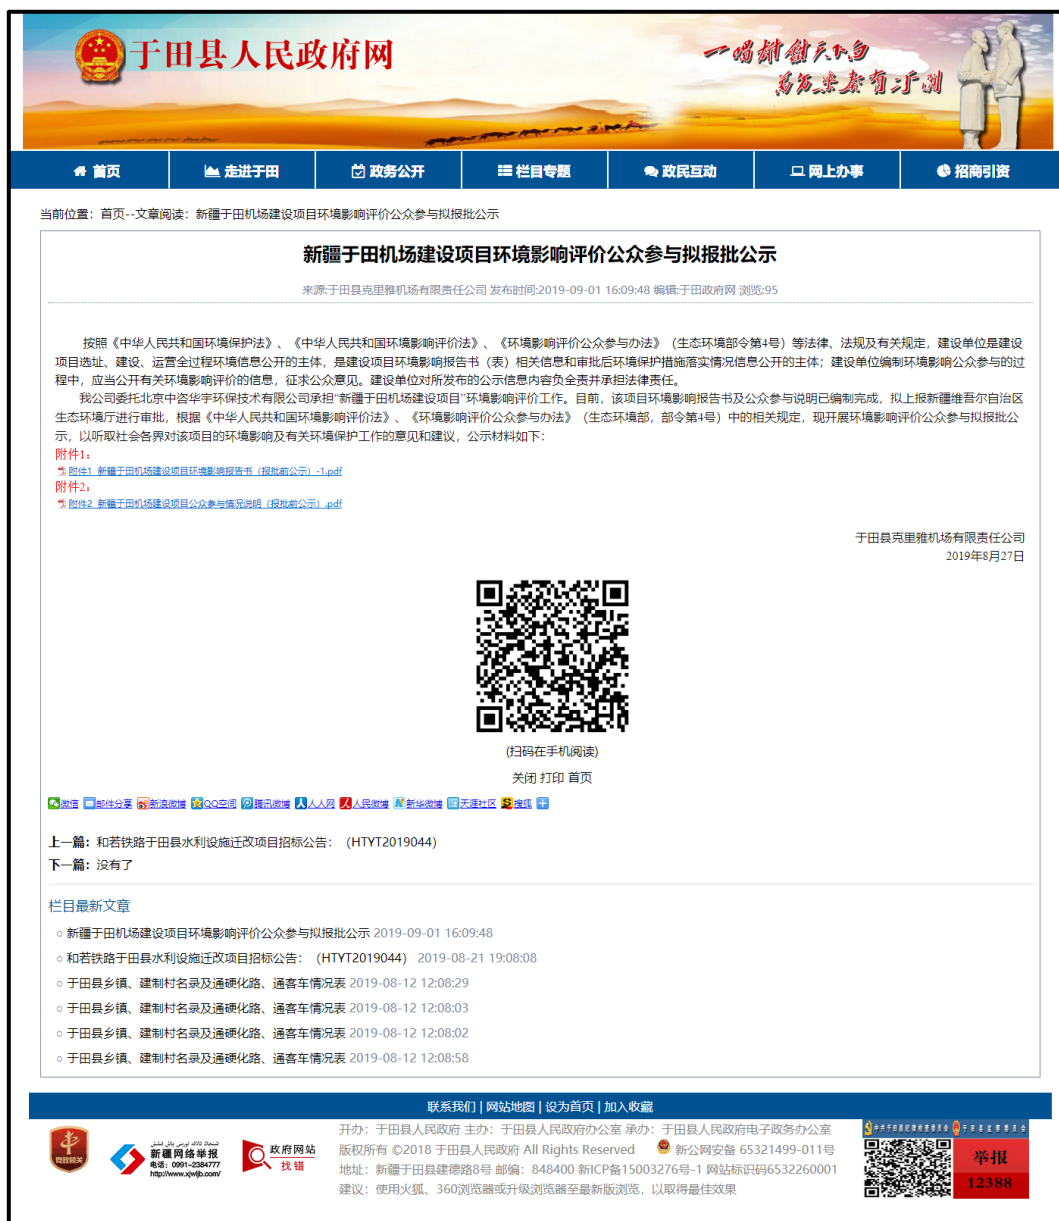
于田县人民政府网

一路斜斜天山白 万古来去有沙洲

首页 走进于田 政务公开 栏目专题 政民互动 网上办事 招商引资

当前位置：首页--文章阅读：新疆于田机场建设项目环境影响评价公众参与拟报批公示

新疆于田机场建设项目环境影响评价公众参与拟报批公示

来源:于田县克里雅机场有限责任公司 发布时间:2019-09-01 16:09:48 编辑:于田政府网 浏览:95

按照《中华人民共和国环境保护法》、《中华人民共和国环境影响评价法》、《环境影响评价公众参与办法》（生态环境部令第4号）等法律、法规及有关规定，建设单位是建设项目选址、建设、运营全过程环境信息公开的主体，是建设项目环境影响报告书（表）相关信息和审批后环境保护措施落实情况信息公开的主体；建设单位编制环境影响公众参与的过程中，应当公开有关环境影响评价的信息，征求公众意见。建设单位对所发布的公示信息内容负全责并承担法律责任。

我公司委托北京中咨华宇环保技术有限公司承担"新疆于田机场建设项目"环境影响评价工作。目前，该项目环境影响报告书及公众参与说明已编制完成，拟上报新疆维吾尔自治区生态环境厅进行审批，根据《中华人民共和国环境影响评价法》、《环境影响评价公众参与办法》（生态环境部，部令第4号）中的相关规定，现开展环境影响评价公众参与拟报批公示，以听取社会各界对该项目的环境影响及有关环境保护工作的意见和建议，公示材料如下：

附件1：
附件1 新疆于田机场建设项目环境影响报告书（报批前公示）-1.pdf
附件2：
附件2 新疆于田机场建设项目公众参与情况说明（报批前公示）.pdf

于田县克里雅机场有限责任公司
2019年8月27日

(扫码在手机阅读)

关闭 打印 首页

微信 邮件分享 新浪微博 QQ空间 腾讯微博 人人网 人民微博 新华微博 天涯社区 搜狐

上一篇：和若铁路于田县水利设施迁改项目招标公告：（HTYT2019044）
下一篇：没有了

栏目最新文章

○ 新疆于田机场建设项目环境影响评价公众参与拟报批公示 2019-09-01 16:09:48
○ 和若铁路于田县水利设施迁改项目招标公告：（HTYT2019044） 2019-08-21 19:08:08
○ 于田县乡镇、建制村名录及通硬化路、通客车情况表 2019-08-12 12:08:29
○ 于田县乡镇、建制村名录及通硬化路、通客车情况表 2019-08-12 12:08:03
○ 于田县乡镇、建制村名录及通硬化路、通客车情况表 2019-08-12 12:08:02
○ 于田县乡镇、建制村名录及通硬化路、通客车情况表 2019-08-12 12:08:58

联系我们 | 网站地图 | 设为首页 | 加入收藏

党政机关
新疆网络举报 电话：0991-2384777 http://www.xjwljb.com/
政府网站 找错

开办：于田县人民政府 主办：于田县人民政府办公室 承办：于田县人民政府电子政务办公室
版权所有 ©2018 于田县人民政府 All Rights Reserved 新公网安备 65321499-011号
地址：新疆于田县建德路8号 邮编：848400 新ICP备15003276号-1 网站标识码6532260001
建议：使用火狐、360浏览器或升级浏览器至最新版浏览，以取得最佳效果

举报 12388